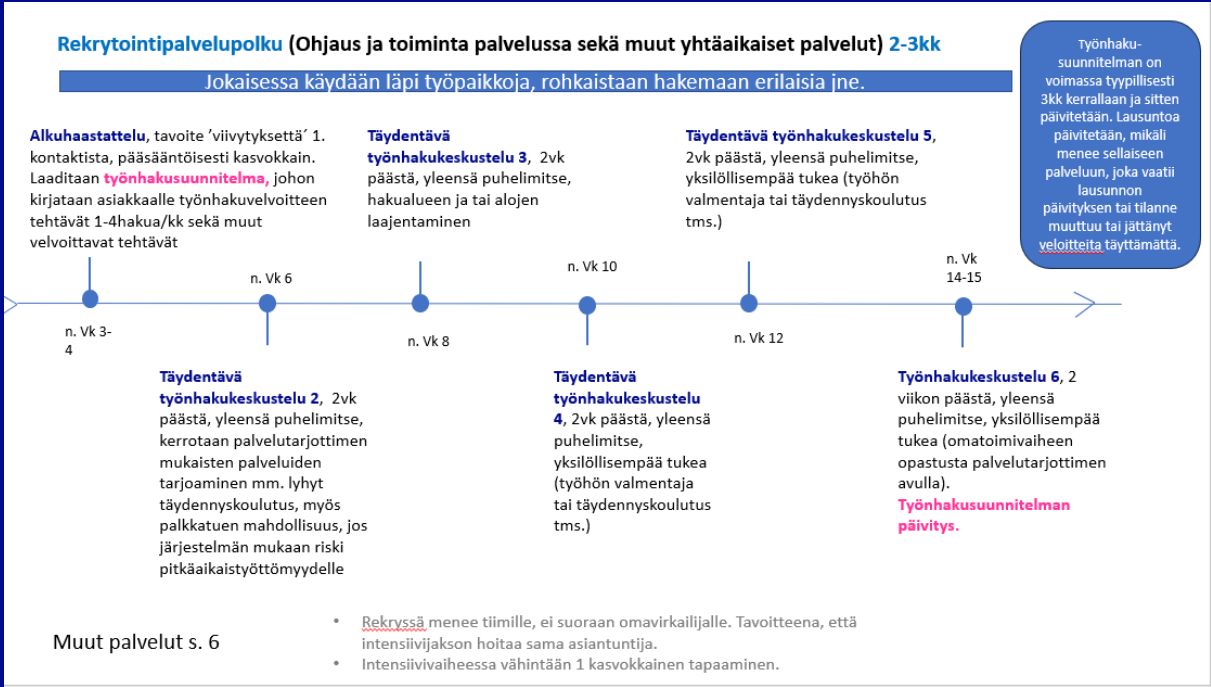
Rekrytointipalvelupolku (Ohjaus ja toiminta palvelussa sekä muut yhtäaikaiset palvelut) 2-3kk

Jokaisessa käydään läpi työpaikkoja, rohkaistaan hakemaan erilaisia jne.

Työnhakusuunnitelman on voimassa tyypillisesti 3kk kerrallaan ja sitten päivitetään. Lausuntoa päivitetään, mikäli menee sellaiseen palveluun, joka vaatii lausunnon päivityksen tai tilanne muuttuu tai jättänyt veloitteita täyttämättä.

Alkuhaastattelu, tavoite 'viivytyksettä' 1. kontaktista, pääsääntöisesti kasvokkain. Laaditaan työnhakusuunnitelma, johon kirjataan asiakkaalle työnhakuvelvoitteen tehtävät 1-4hakua/kk sekä muut velvoittavat tehtävät

n. Vk 3-4

n. Vk 6

Täydentävä työnhakukeskustelu 2, 2vk päästä, yleensä puhelimitse, kerrotaan palvelutarjottimen mukaisten palveluiden tarjoaminen mm. lyhyt täydennyskoulutus, myös palkkatuen mahdollisuus, jos järjestelmän mukaan riski pitkäaikaistyöttömyydelle

Täydentävä työnhakukeskustelu 3, 2vk päästä, yleensä puhelimitse, hakualueen ja tai alojen laajentaminen

n. Vk 8

n. Vk 10

Täydentävä työnhakukeskustelu 4, 2vk päästä, yleensä puhelimitse, yksilöllisempää tukea (työhön valmentaja tai täydennyskoulutus tms.)

Täydentävä työnhakukeskustelu 5, 2vk päästä, yleensä puhelimitse, yksilöllisempää tukea (työhön valmentaja tai täydennyskoulutus tms.)

n. Vk 12

n. Vk 14-15

Työnhakukeskustelu 6, 2 viikon päästä, yleensä puhelimitse, yksilöllisempää tukea (omatoimivaiheen opastusta palvelutarjottimen avulla). Työnhakusuunnitelman päivitys.

Muut palvelut s. 6

• Rekryssä menee tiimille, ei suoraan omavirkailijalle. Tavoitteena, että intensiivijakson hoitaa sama asiantuntija.
• Intensiivivaiheessa vähintään 1 kasvokkainen tapaaminen.